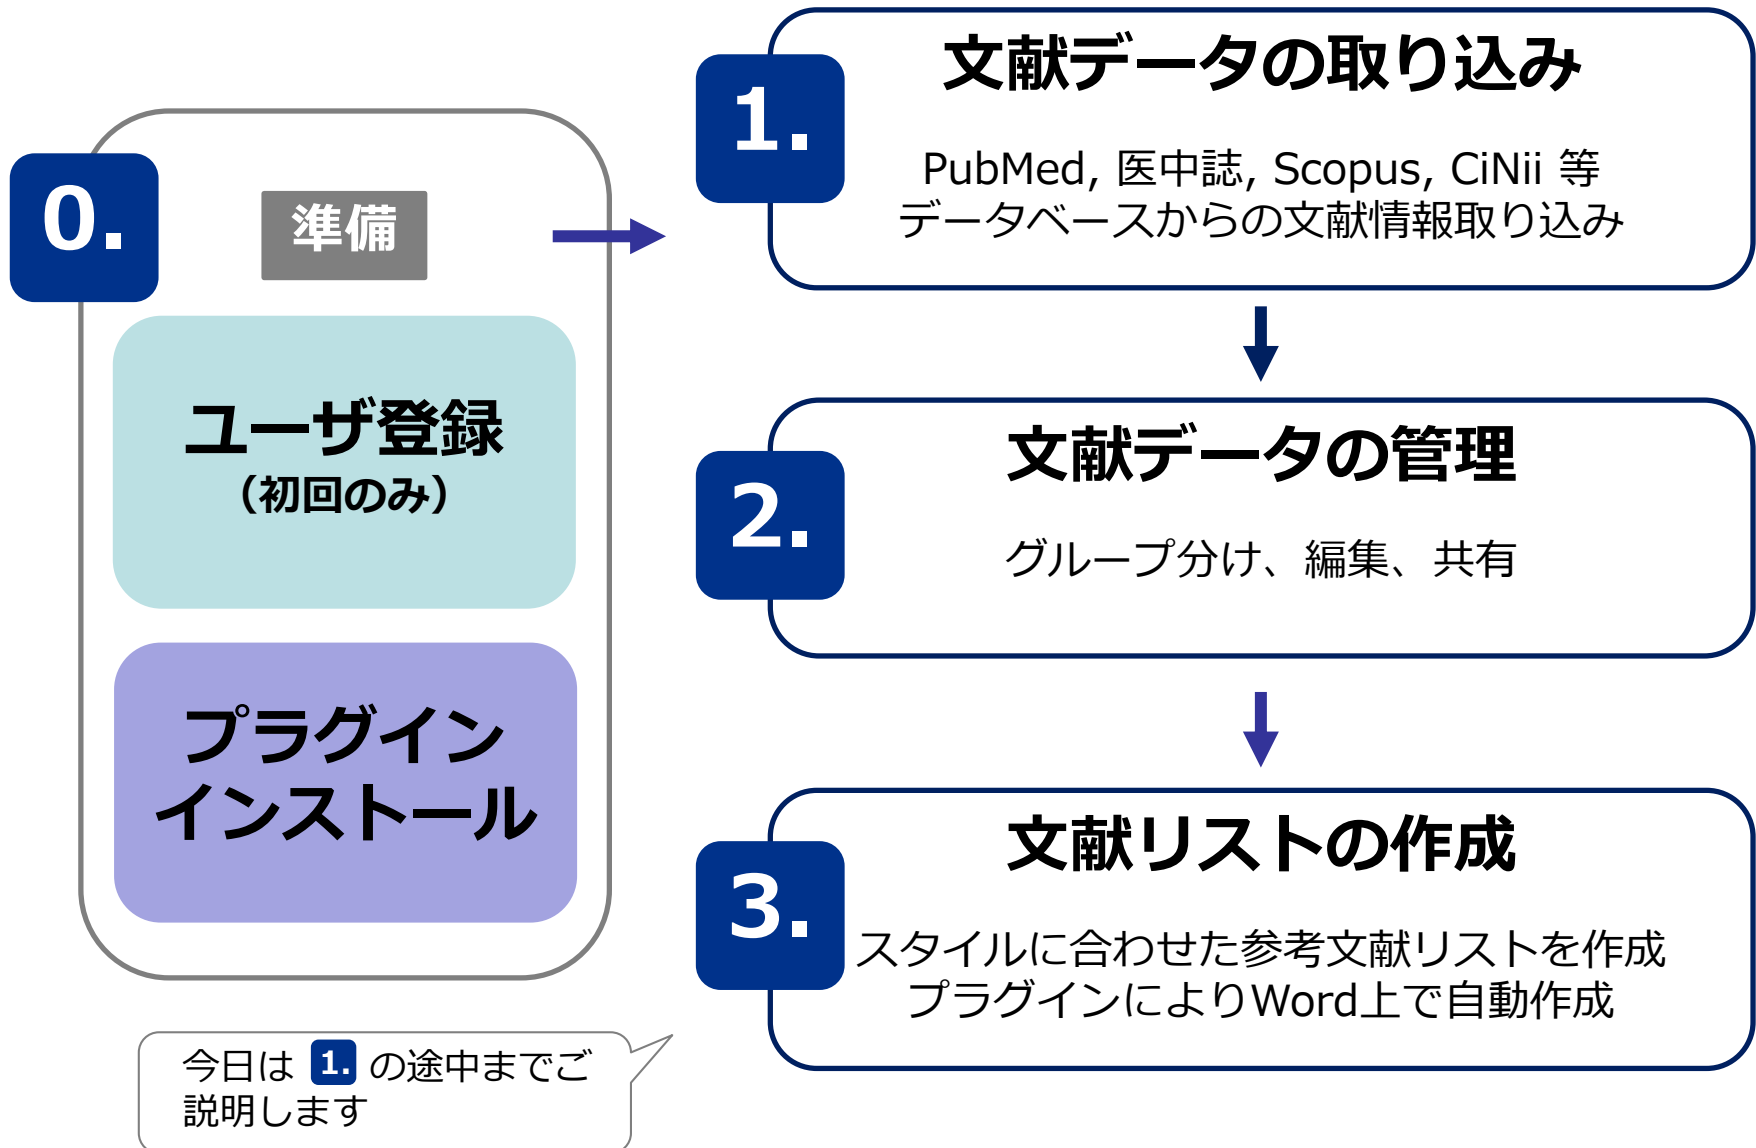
0.

準備

ユーザ登録
（初回のみ）

プラグイン
インストール

1.

文献データの取り込み

PubMed, 医中誌, Scopus, CiNii 等
データベースからの文献情報取り込み

2.

文献データの管理

グループ分け、編集、共有

3.

文献リストの作成

スタイルに合わせた参考文献リストを作成
プラグインによりWord上で自動作成

今日は 1. の途中までご説明します